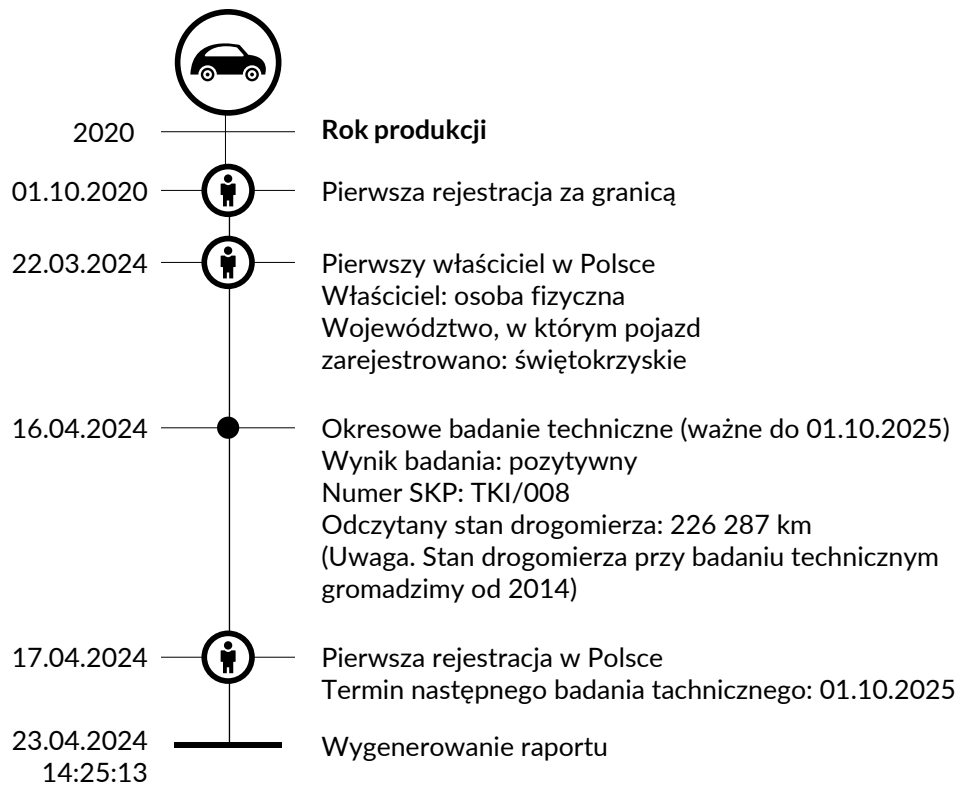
2020
**Rok produkcji**

01.10.2020
Pierwsza rejestracja za granicą

22.03.2024
Pierwszy właściciel w Polsce
Właściciel: osoba fizyczna
Województwo, w którym pojazd zarejestrowano: świętokrzyskie

16.04.2024
Okresowe badanie techniczne (ważne do 01.10.2025)
Wynik badania: pozytywny
Numer SKP: TKI/008
Odczytany stan drogomierza: 226 287 km
(Uwaga. Stan drogomierza przy badaniu technicznym gromadzimy od 2014)

17.04.2024
Pierwsza rejestracja w Polsce
Termin następnego badania tachnicznego: 01.10.2025

23.04.2024
14:25:13
Wygenerowanie raportu